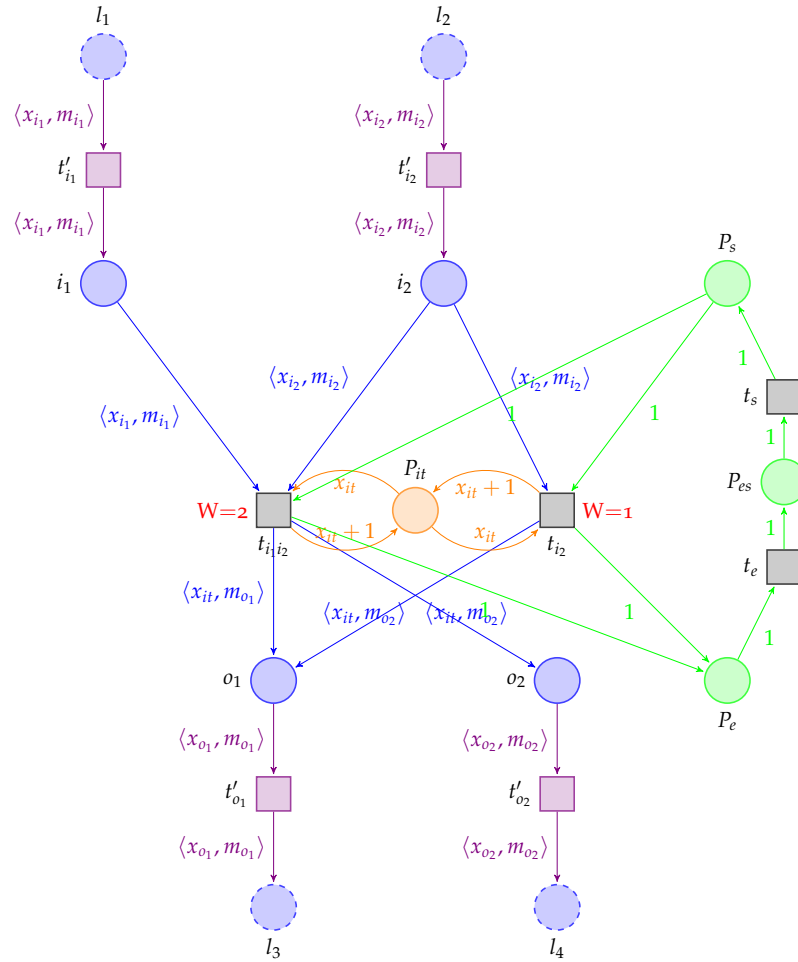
$l_1$

$l_2$

$\langle x_{i_1}, m_{i_1} \rangle$

$\langle x_{i_2}, m_{i_2} \rangle$

$t'_{i_1}$

$t'_{i_2}$

$\langle x_{i_1}, m_{i_1} \rangle$

$\langle x_{i_2}, m_{i_2} \rangle$

$P_s$

$i_1$

$i_2$

1

$\langle x_{i_2}, m_{i_2} \rangle$

$\langle x_{i_2}, m_{i_2} \rangle$

$t_s$

$\langle x_{i_1}, m_{i_1} \rangle$

1

1

1

$P_{it}$

$x_{it}$

$x_{it}+1$

$P_{es}$

W=2

W=1

$x_{it}+1$

$x_{it}$

1

$t_{i_1 i_2}$

$t_{i_2}$

$t_e$

$\langle x_{it}, m_{o_1} \rangle$

$\langle x_{it}, m_{o_2} \rangle$

$\langle x_{it}, m_{o_2} \rangle$

1

1

1

$o_1$

$o_2$

$P_e$

$\langle x_{o_1}, m_{o_1} \rangle$

$\langle x_{o_2}, m_{o_2} \rangle$

$t'_{o_1}$

$t'_{o_2}$

$\langle x_{o_1}, m_{o_1} \rangle$

$\langle x_{o_2}, m_{o_2} \rangle$

$l_3$

$l_4$